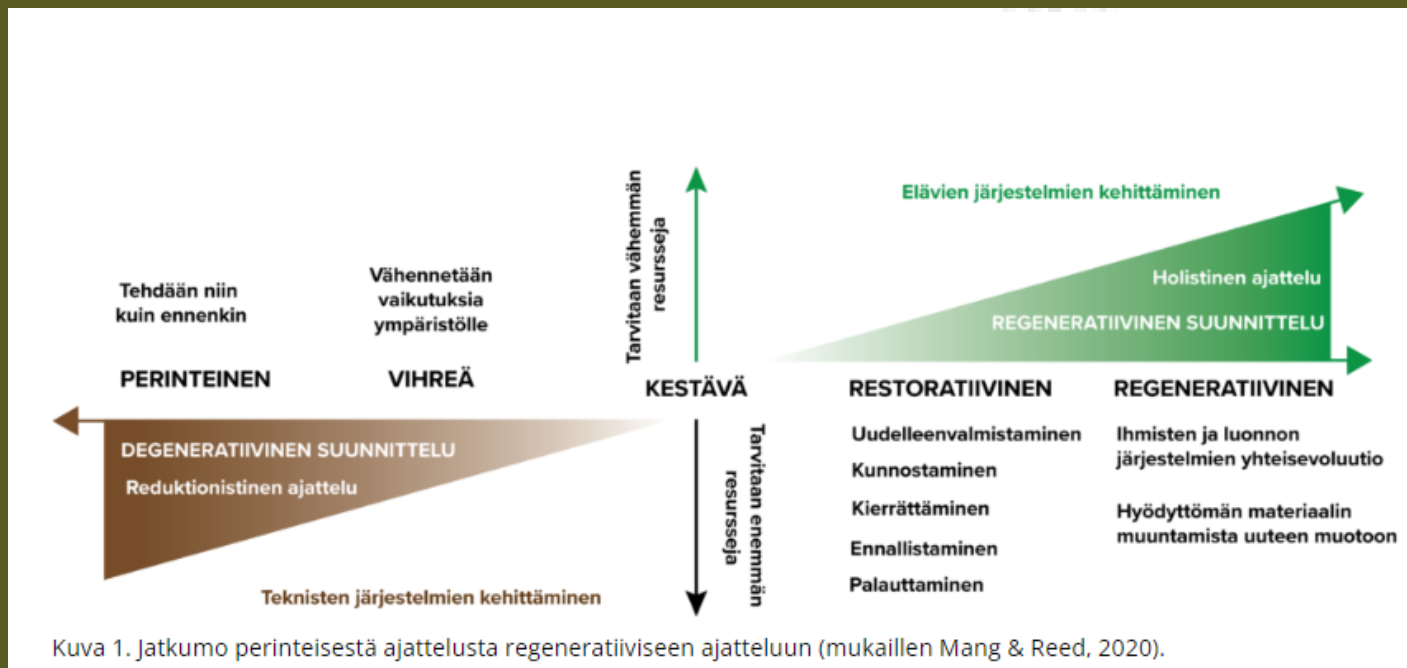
Tarvitaan vähemmän resursseja

Elävien järjestelmien kehittäminen

Holistinen ajattelu

REGENERATIIVINEN SUUNNITTELU

Tehdään niin kuin ennenkin

Vähennetään vaikutuksia ympäristölle

PERINTEINEN

VIHREÄ

KESTÄVÄ

RESTORATIIVINEN

REGENERATIIVINEN

DEGENERATIIVINEN SUUNNITTELU

Reduktionistinen ajattelu

Tarvitaan enemmän resursseja

Uudelleenvalmistaminen

Kunnostaminen

Kierrättäminen

Ennallistaminen

Palauttaminen

Ihmisten ja luonnon järjestelmien yhteisevoluutio

Hyödyttömän materiaalin muuntamista uuteen muotoon

Teknisten järjestelmien kehittäminen

Kuva 1. Jatkumo perinteisestä ajattelusta regeneratiiviseen ajatteluun (mukaillen Mang & Reed, 2020).